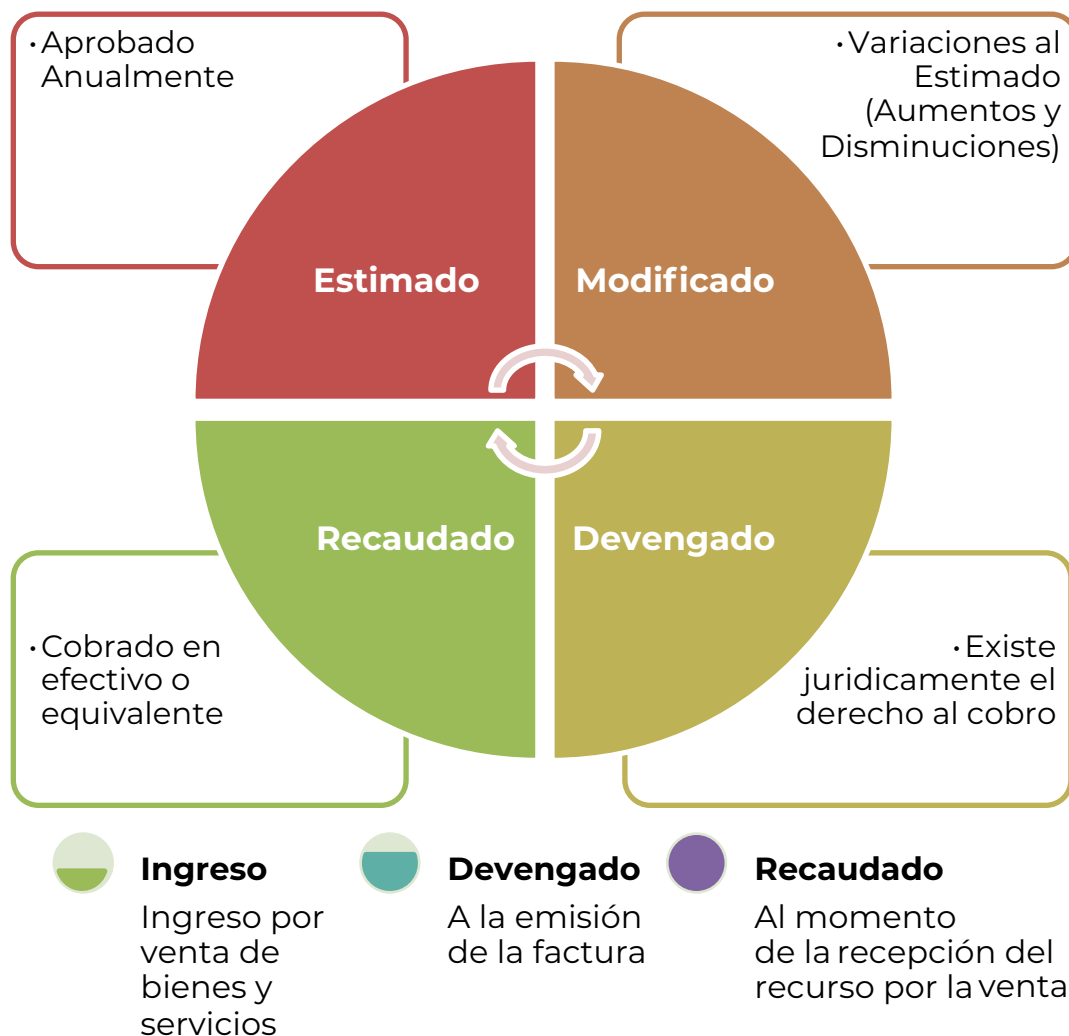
• Aprobado Anualmente

• Variaciones al Estimado (Aumentos y Disminuciones)

Estimado

Modificado

Recaudado

Devengado

• Cobrado en efectivo o equivalente

• Existe juridicamente el derecho al cobro

Ingreso
Ingreso por venta de bienes y servicios

Devengado
A la emisión de la factura

Recaudado
Al momento de la recepción del recurso por la venta